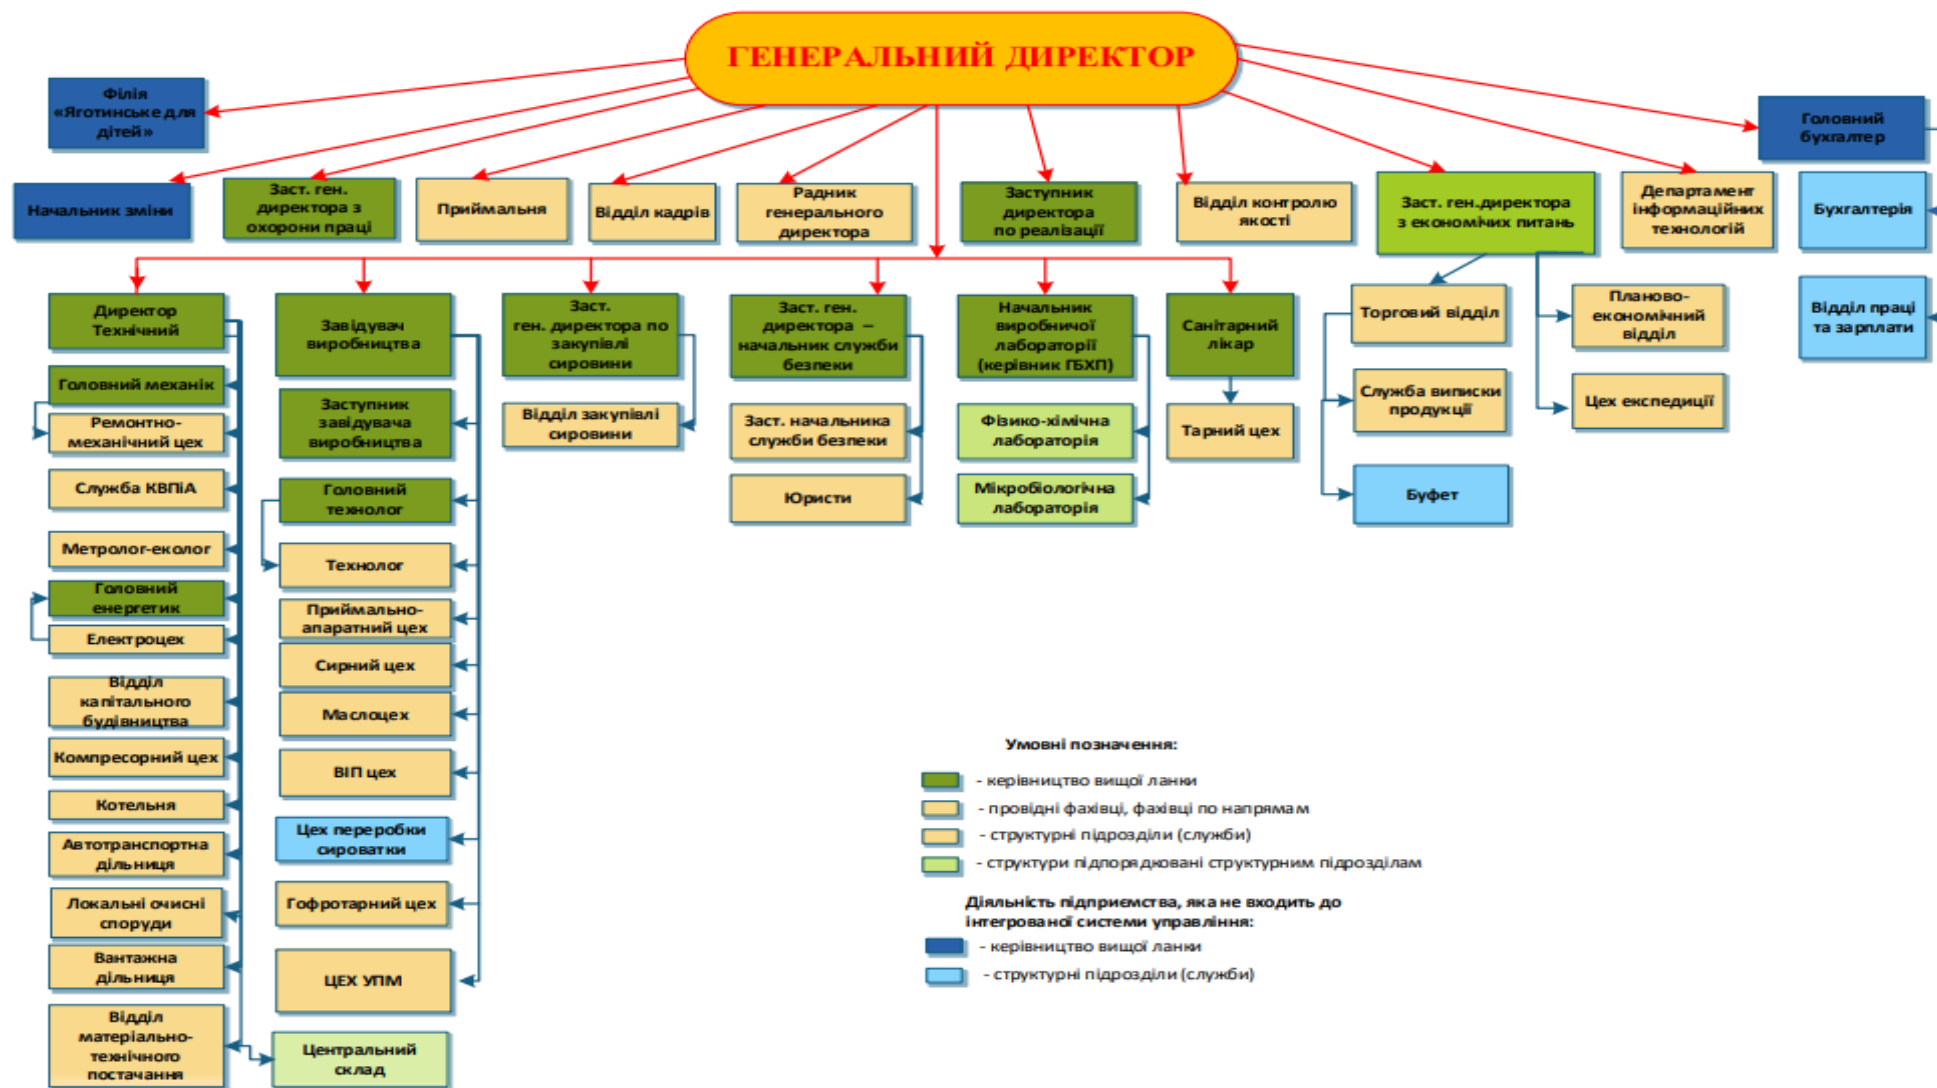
ГЕНЕРАЛЬНИЙ ДИРЕКТОР

Філія «Яготинське для дітей»

Головний бухгалтер

Начальник зміни

Заст. ген. директора з охорони праці

Приймальня

Відділ кадрів

Радник генерального директора

Заступник директора по реалізації

Відділ контролю якості

Заст. ген.директора з економічних питань

Департамент інформаційних технологій

Бухгалтерія

Відділ праці та зарплати

Директор Технічний

Головний механік

Ремонтно-механічний цех

Служба КВПіА

Метролог-еколог

Головний енергетик

Електроцех

Відділ капітального будівництва

Компресорний цех

Котельня

Автотранспортна дільниця

Локальні очисні споруди

Вантажна дільниця

Відділ матеріально-технічного постачання

Завідувач виробництва

Заступник завідувача виробництва

Головний технолог

Технолог

Приймально-апаратний цех

Сирний цех

Маслоцех

ВІП цех

Цех переробки сироватки

Гофротарний цех

ЦЕХ УПМ

Центральний склад

Заст. ген. директора по закупівлі сировини

Відділ закупівлі сировини

Заст. ген. директора – начальник служби безпеки

Заст. начальника служби безпеки

Юристи

Начальник виробничої лабораторії (керівник ГБХП)

Фізико-хімічна лабораторія

Мікробіологічна лабораторія

Санітарний лікар

Тарний цех

Торговий відділ

Служба виписки продукції

Буфет

Планово-економічний відділ

Цех експедиції

Умовні позначення:

- керівництво вищої ланки

- провідні фахівці, фахівці по напрямам

- структурні підрозділи (служби)

- структури підпорядковані структурним підрозділам

Діяльність підприємства, яка не входить до інтегрованої системи управління:

- керівництво вищої ланки

- структурні підрозділи (служби)